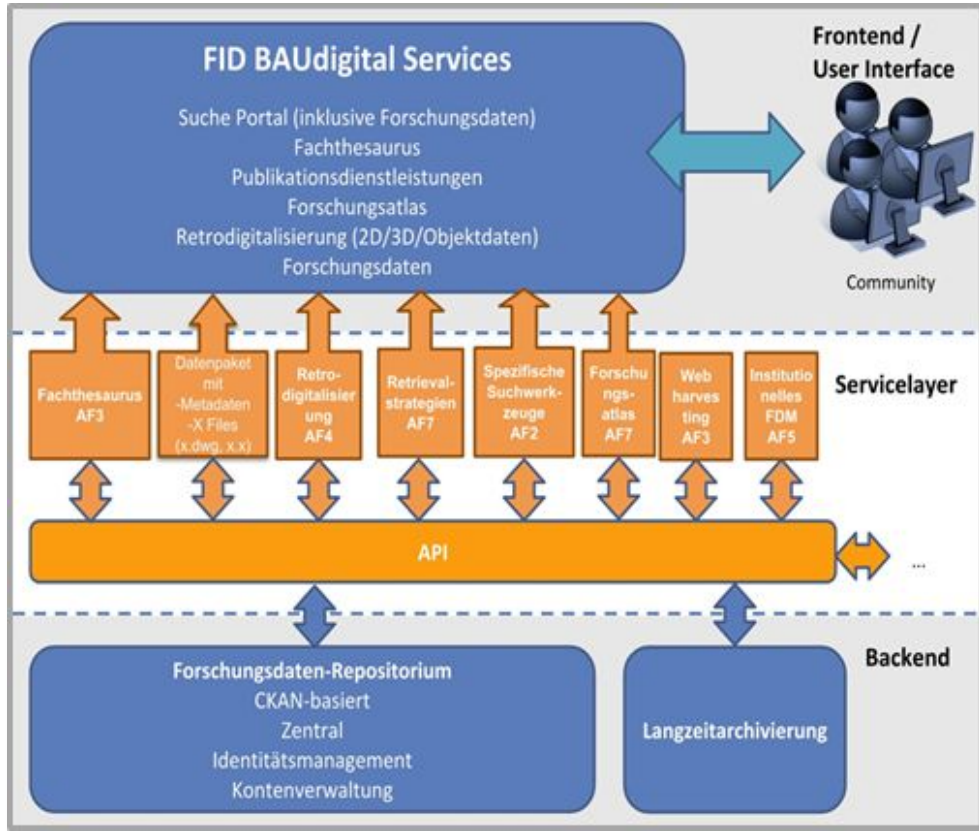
FID BAUdigital Services

Suche Portal (inklusive Forschungsdaten)
Fachthesaurus
Publikationsdienstleistungen
Forschungsatlas
Retrodigitalisierung (2D/3D/Objektdaten)
Forschungsdaten

Frontend / User Interface

Community

Servicelayer

Fachthesaurus AF3

Datenpaket mit -Metadaten -X Files (x.dwg, x.x)

Retrodigitalisierung AF4

Retrievalstrategien AF7

Spezifische Suchwerkzeuge AF2

Forschungsatlas AF7

Web harvesting AF3

Institutionelles FDM AF5

API

...

Backend

Forschungsdaten-Repositorium
CKAN-basiert
Zentral
Identitätsmanagement
Kontenverwaltung

Langzeitarchivierung